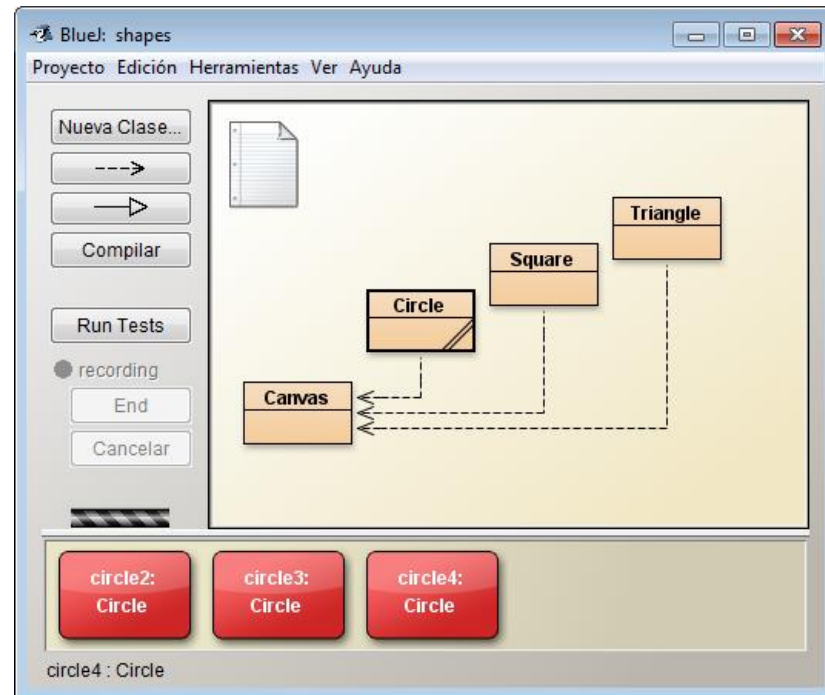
BlueJ: shapes

Proyecto Edición Herramientas Ver Ayuda

Nueva Clase...

Compilar

Run Tests

recording

End

Cancelar

Triangle

Square

Circle

Canvas

circle2: Circle

circle3: Circle

circle4: Circle

circle4 : Circle